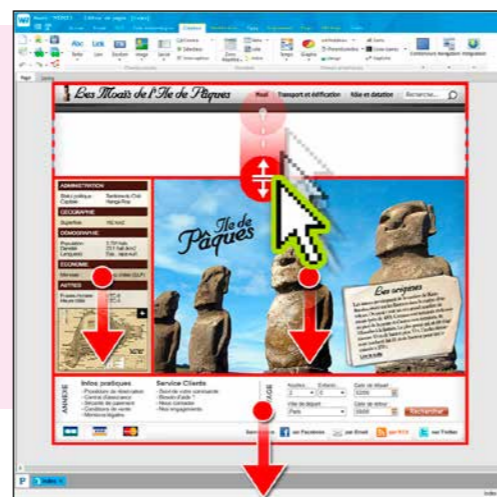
Les Moaïs de l'Ile de Pâques

Accueil

Transport et édification

Mise en datation

Rechercher...

ADMINISTRATION

GEOGRAPHIE

DEMOGRAPHIE

ECONOMIE

ARTISTES

Ile de Pâques

Les origines

Infos pratiques

Service Clients

ANNEXE

Rechercher

Page

index